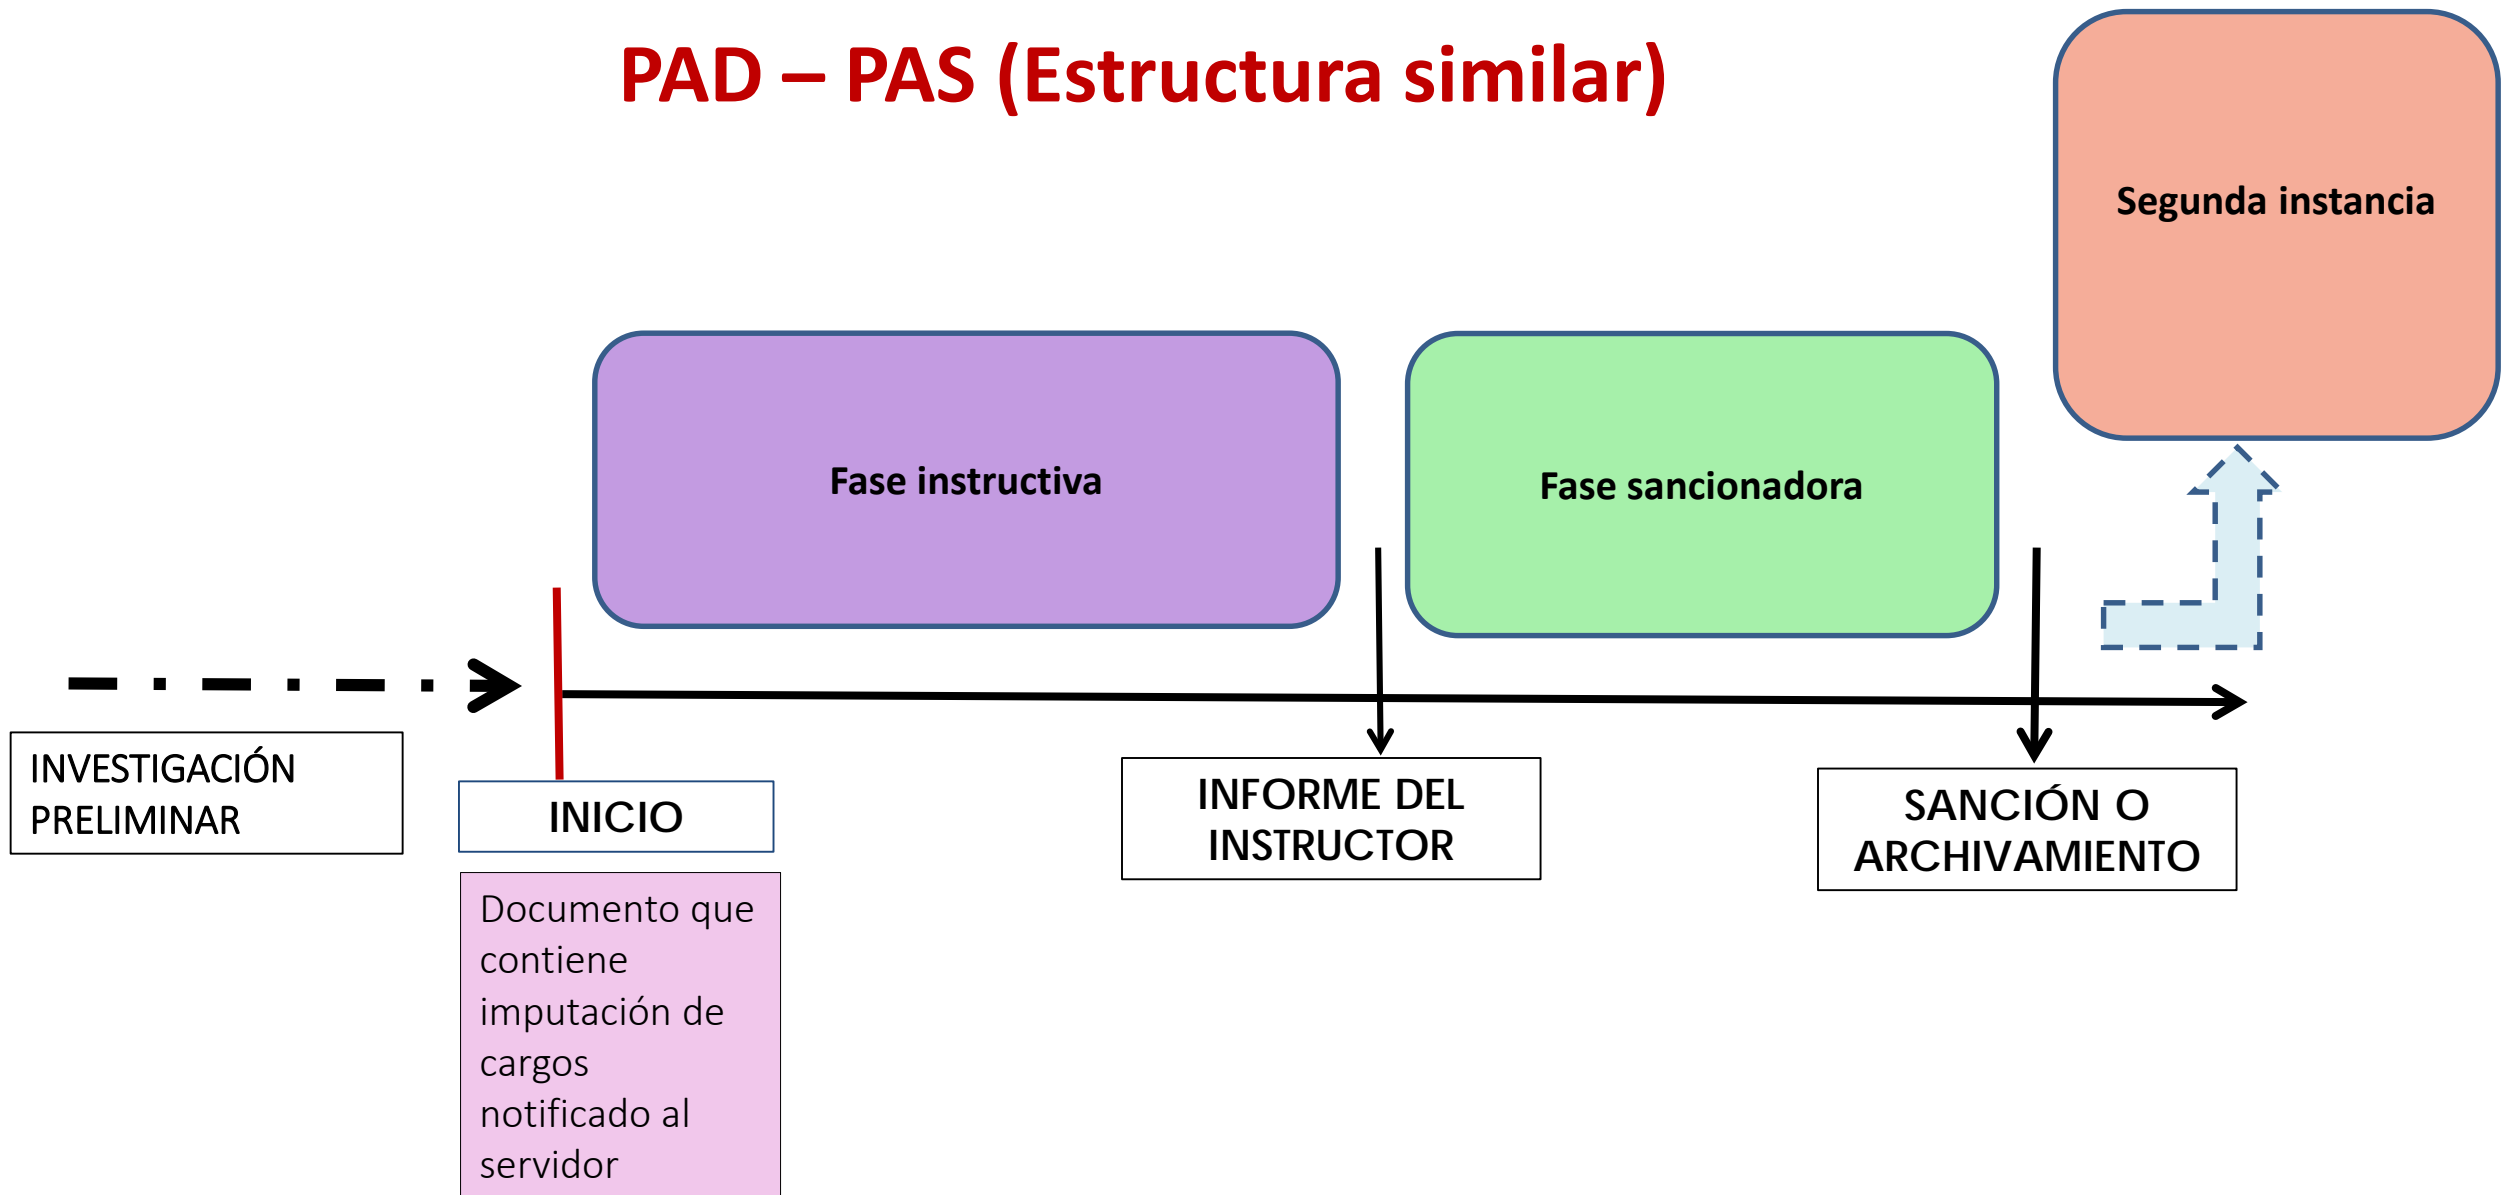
PAD – PAS (Estructura similar)

Segunda instancia

Fase instructiva

Fase sancionadora

INVESTIGACIÓN PRELIMINAR

INICIO

INFORME DEL INSTRUCTOR

SANCIÓN O ARCHIVAMIENTO

Documento que contiene imputación de cargos notificado al servidor